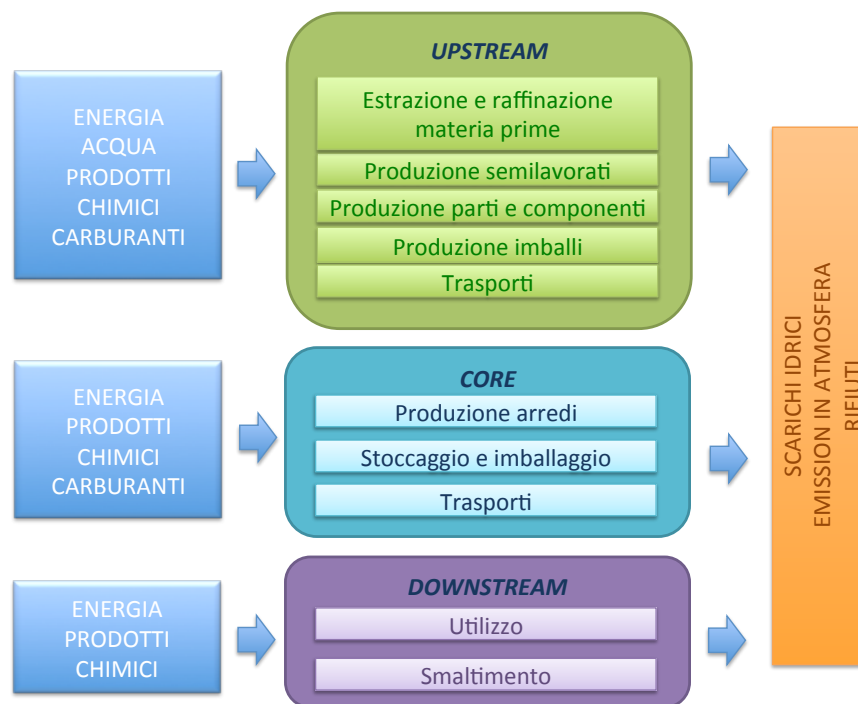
ENERGIA
ACQUA
PRODOTTI
CHIMICI
CARBURANTI

UPSTREAM

Estrazione e raffinazione materia prime

Produzione semilavorati

Produzione parti e componenti

Produzione imballi

Trasporti

ENERGIA
PRODOTTI
CHIMICI
CARBURANTI

CORE

Produzione arredi

Stoccaggio e imballaggio

Trasporti

ENERGIA
PRODOTTI
CHIMICI

DOWNSTREAM

Utilizzo

Smaltimento

SCARICHI IDRICI
EMISSION IN ATMOSFERA
RIFIUTI